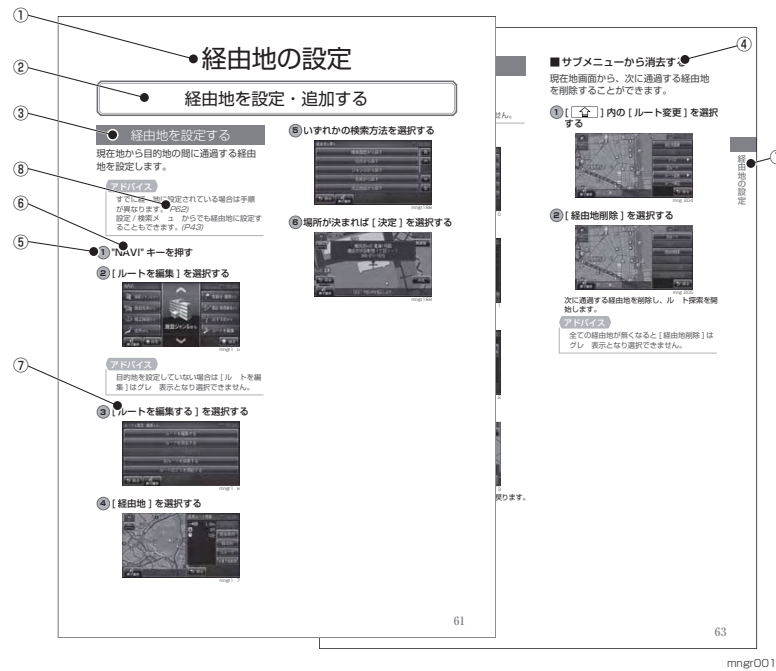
①
②
③
④
⑤
⑥
⑦
⑧

経由地の設定

経由地を設定・追加する

経由地を設定する

現在地から目的地の間に通過する経由地を設定します。

アドバイス
すでに経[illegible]設定されている場合は手順が異なります。(P62)
設定 / 検索メ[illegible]ュ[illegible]からでも経由地に設定することもできます。(P43)

1 "NAVI" キーを押す

2 [ ルートを編集 ] を選択する

アドバイス
目的地を設定していない場合は [ ル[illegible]トを編集 ] はグレ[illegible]表示となり選択できません。

3 [ ルートを編集する ] を選択する

4 [ 経由地 ] を選択する

5 いずれかの検索方法を選択する

6 場所が決まれば [ 決定 ] を選択する

61

■ サブメニューから消去する

現在地画面から、次に通過する経由地を削除することができます。

1 [ ] 内の [ ルート変更 ] を選択する

2 [ 経由地削除 ] を選択する

次に通過する経由地を削除し、ル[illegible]ト探索を開始します。

アドバイス
全ての経由地が無くなると [ 経由地削除 ] はグレ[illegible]表示となり選択できません。

経由地の設定

63

mngr001